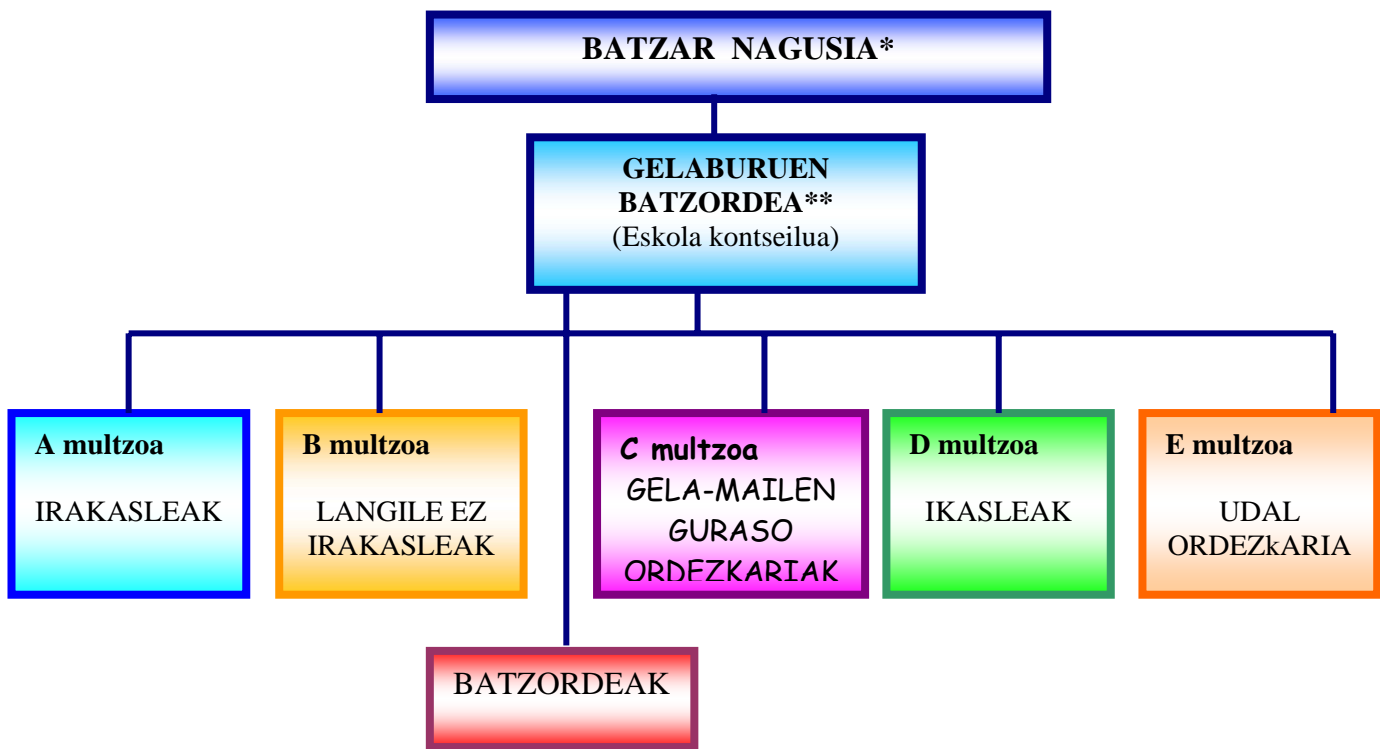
BATZAR NAGUSIA*

GELABURUEN BATZORDEA**
(Eskola kontseilua)

A multzoa
IRAKASLEAK

B multzoa
LANGILE EZ IRAKASLEAK

C multzoa
GELA-MAILEN GURASO ORDEZKARIAK

D multzoa
IKASLEAK

E multzoa
UDAL ORDEZkARIA

BATZORDEAK